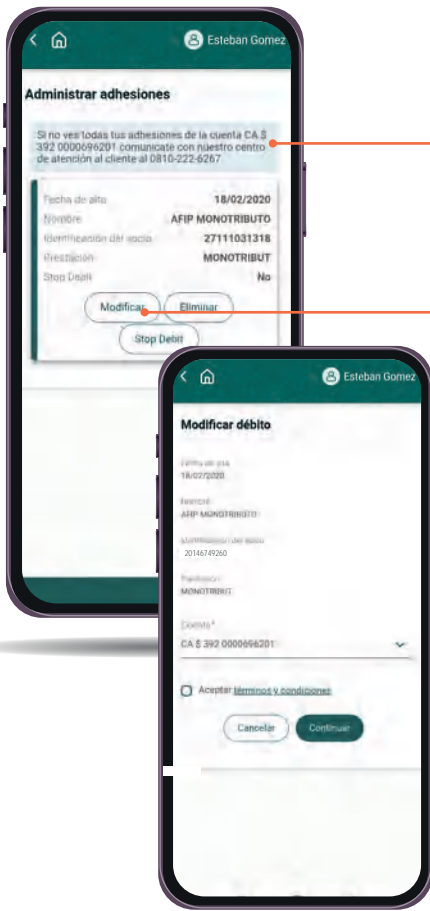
Esteban Gomez

Administrar adhesiones

Si no ves todas tus adhesiones de la cuenta CA $ 392 0000696201 comunicate con nuestro centro de atención al cliente al 0810-222-6267

| Fecha de alta | 18/02/2020 |
|---|---|
| Nombre | AFIP MONOTRIBUTO |
| Identificación del socio | 27111031318 |
| Prestación | MONOTRIBUT |
| Stop Debit | No |

Modificar
Eliminar
Stop Debit

Esteban Gomez

Modificar débito

Fecha de alta
18/02/2020

Nombre
AFIP MONOTRIBUTO

Identificación del socio
20146749260

Prestación
MONOTRIBUT

Cuenta *
CA $ 392 0000696201

Aceptar términos y condiciones

Cancelar
Continuar